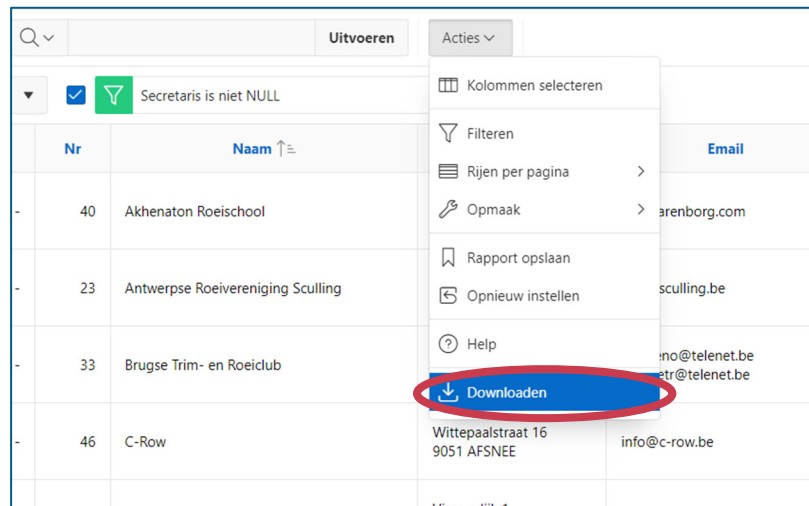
Uitvoeren

Acties

Secretaris is niet NULL

Kolommen selecteren

Filteren

Rijen per pagina

Opmaak

Rapport opslaan

Opnieuw instellen

Help

Downloaden

| | Nr | Naam | | Email |
|---|---|---|---|---|
| - | 40 | Akhenaton Roeischool | | arenborg.com |
| - | 23 | Antwerpse Roeivereniging Sculling | | sculling.be |
| - | 33 | Brugse Trim- en Roeiclub | | eno@telenet.be etr@telenet.be |
| - | 46 | C-Row | Wittepaalstraat 16 9051 AFSNEE | info@c-row.be |